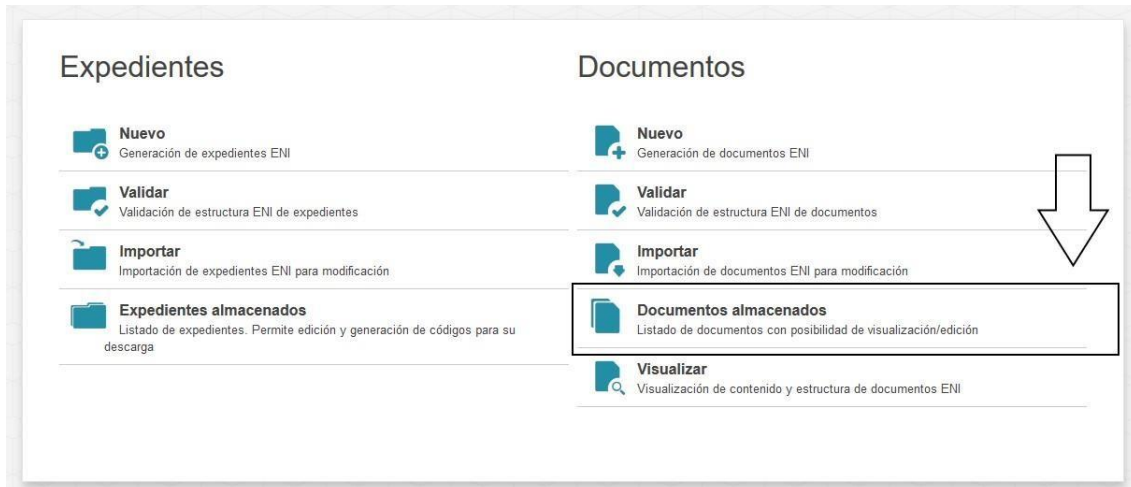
Expedientes

Nuevo
Generación de expedientes ENI

Validar
Validación de estructura ENI de expedientes

Importar
Importación de expedientes ENI para modificación

Expedientes almacenados
Listado de expedientes. Permite edición y generación de códigos para su descarga

Documentos

Nuevo
Generación de documentos ENI

Validar
Validación de estructura ENI de documentos

Importar
Importación de documentos ENI para modificación

Documentos almacenados
Listado de documentos con posibilidad de visualización/edición

Visualizar
Visualización de contenido y estructura de documentos ENI